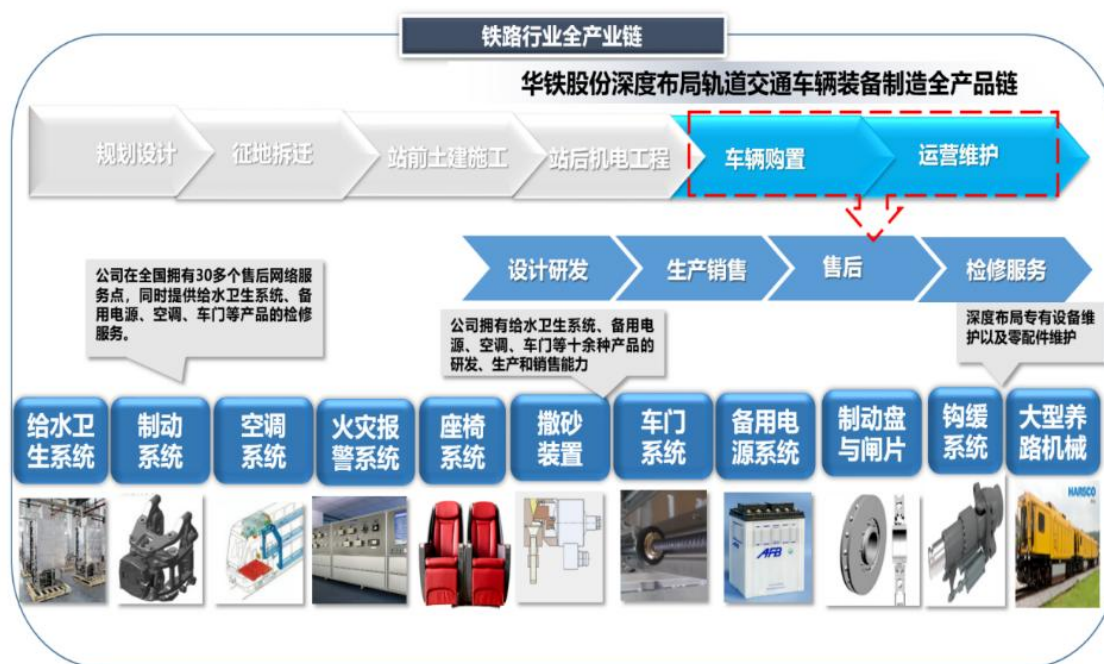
铁路行业全产业链

华铁股份深度布局轨道交通车辆装备制造全产品链

规划设计 征地拆迁 站前土建施工 站后机电工程 车辆购置 运营维护

设计研发 生产销售 售后 检修服务

公司在全国拥有30多个售后网络服务点，同时提供给水卫生系统、备用电源、空调、车门等产品的检修服务。

公司拥有给水卫生系统、备用电源、空调、车门等十余种产品的研发、生产和销售能力

深度布局专有设备维护以及零配件维护

给水卫生系统 制动系统 空调系统 火灾报警系统 座椅系统 撒砂装置 车门系统 备用电源系统 制动盘与闸片 钩缓系统 大型养路机械

AFB

HARSCO